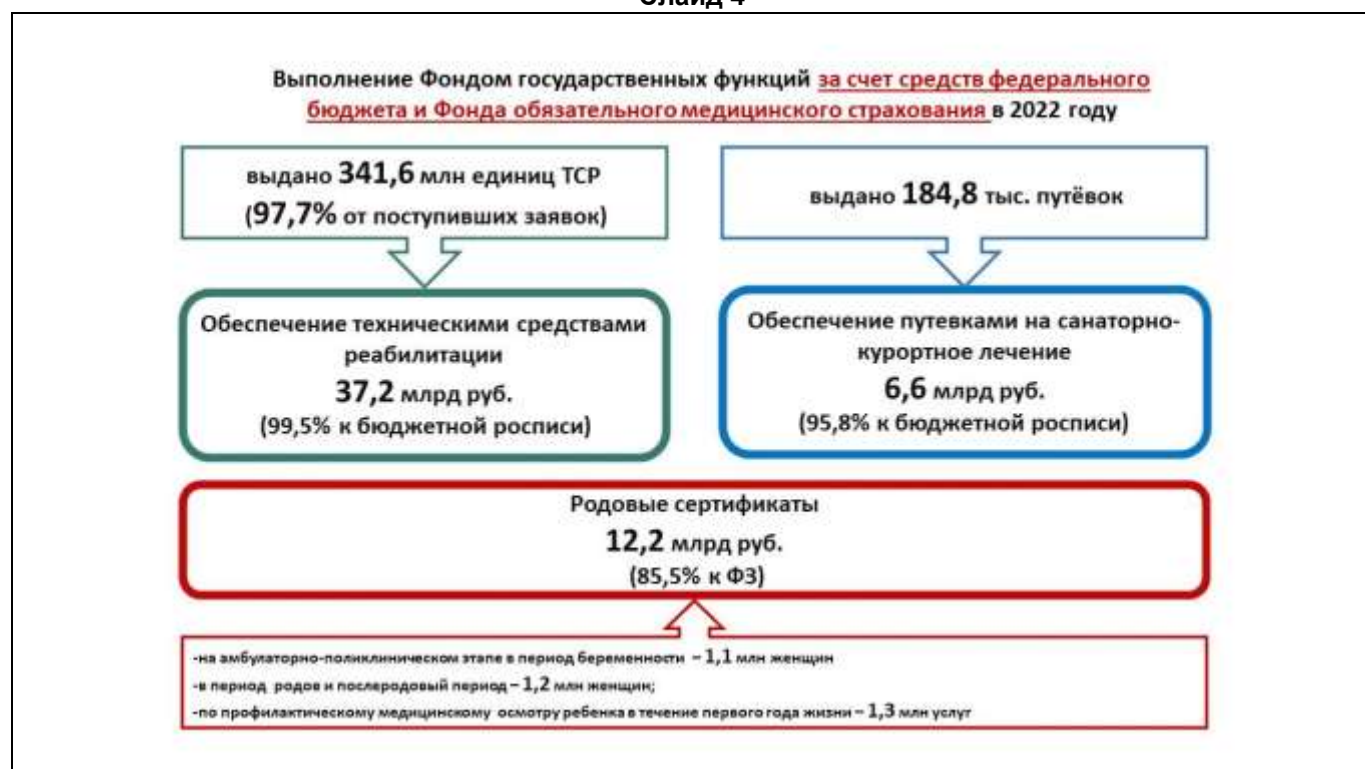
Слайд 4

Выполнение Фондом государственных функций за счет средств федерального бюджета и Фонда обязательного медицинского страхования в 2022 году

выдано 341,6 млн единиц ТСР (97,7% от поступивших заявок)

выдано 184,8 тыс. путёвок

Обеспечение техническими средствами реабилитации
37,2 млрд руб.
(99,5% к бюджетной росписи)

Обеспечение путевками на санаторно-курортное лечение
6,6 млрд руб.
(95,8% к бюджетной росписи)

Родовые сертификаты
12,2 млрд руб.
(85,5% к ФЗ)

-на амбулаторно-поликлиническом этапе в период беременности – 1,1 млн женщин
-в период родов и послеродовый период – 1,2 млн женщин;
-по профилактическому медицинскому осмотру ребенка в течение первого года жизни – 1,3 млн услуг